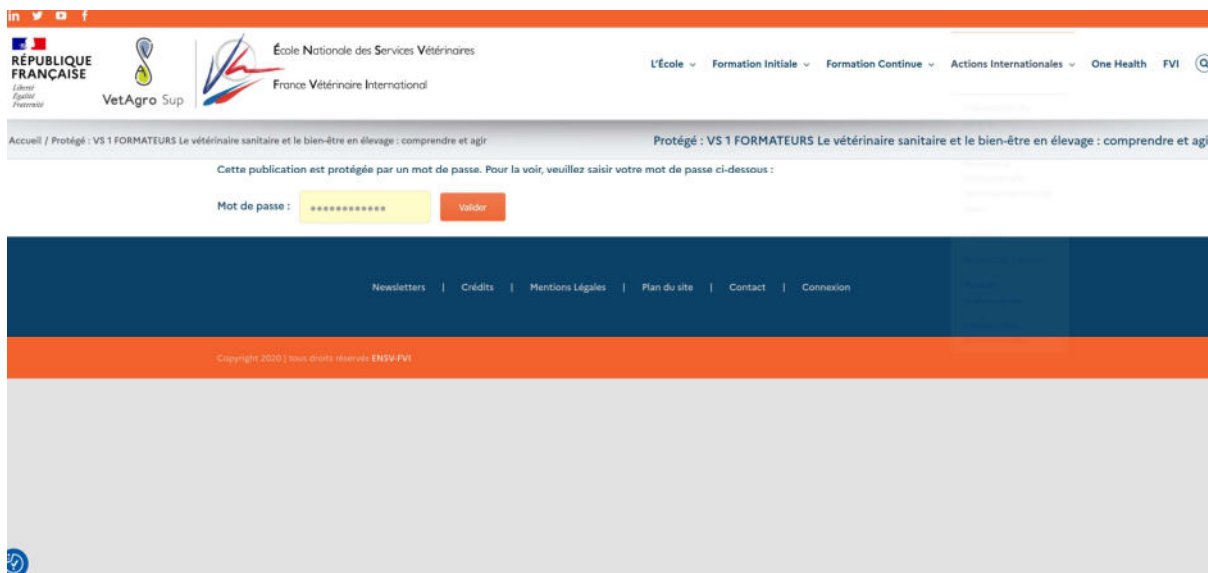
RÉPUBLIQUE FRANÇAISE
Liberté
Égalité
Fraternité

VetAgro Sup

École Nationale des Services Vétérinaires
France Vétérinaire International

L'École Formation Initiale Formation Continue Actions Internationales One Health FVI

Accueil / Protégé : VS 1 FORMATEURS Le vétérinaire sanitaire et le bien-être en élevage : comprendre et agir

Protégé : VS 1 FORMATEURS Le vétérinaire sanitaire et le bien-être en élevage : comprendre et agi

Cette publication est protégée par un mot de passe. Pour la voir, veuillez saisir votre mot de passe ci-dessous :

Mot de passe : ••••••••••••• Valider

Newsletters | Crédits | Mentions Légales | Plan du site | Contact | Connexion

Copyright 2020 | tous droits réservés ENSV-FVI